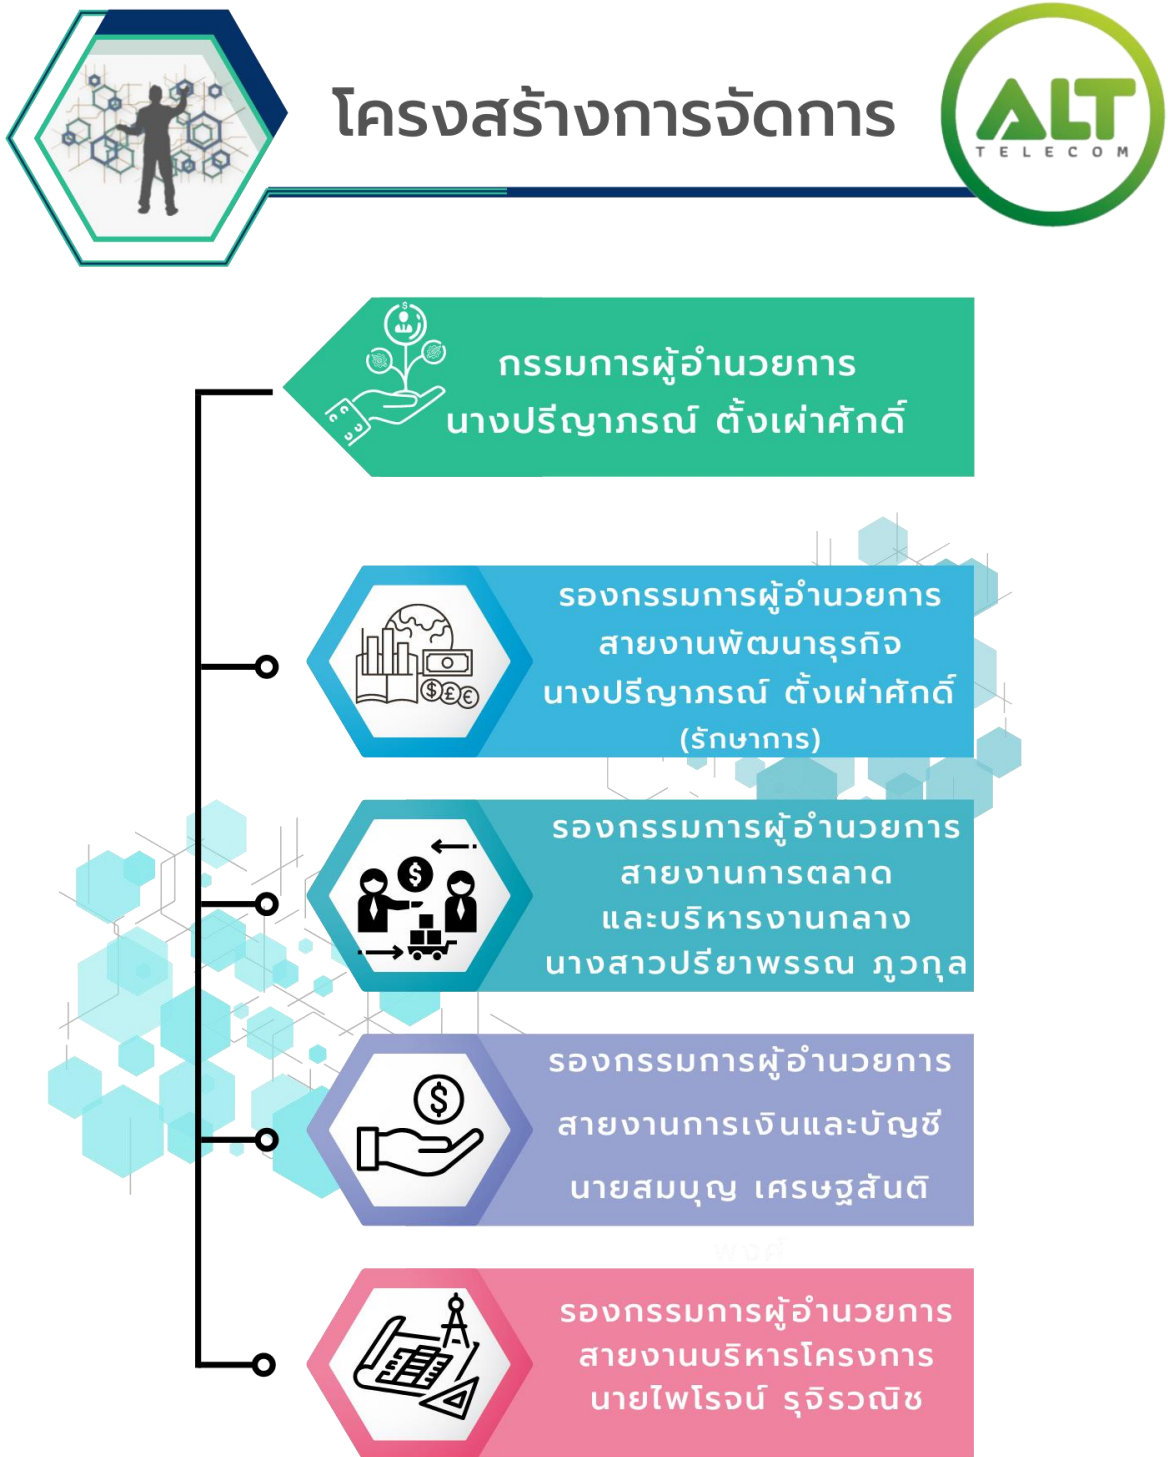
โครงสร้างการจัดการ

ALT TELECOM

กรรมการผู้อำนวยการ
นางปรีญาภรณ์ ตั้งเผ่าศักดิ์

รองกรรมการผู้อำนวยการ
สายงานพัฒนาธุรกิจ
นางปรีญาภรณ์ ตั้งเผ่าศักดิ์
(รักษาการ)

รองกรรมการผู้อำนวยการ
สายงานการตลาด
และบริหารงานกลาง
นางสาวปรียาพรรณ ภูวกุล

รองกรรมการผู้อำนวยการ
สายงานการเงินและบัญชี
นายสมบุญ เศรษฐสันติ

รองกรรมการผู้อำนวยการ
สายงานบริหารโครงการ
นายไพโรจน์ รุจิรวณิช